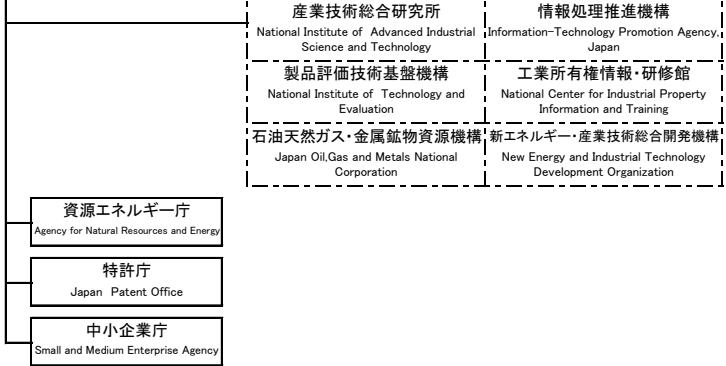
産業技術総合研究所
National Institute of Advanced Industrial Science and Technology

情報処理推進機構
Information-Technology Promotion Agency, Japan

製品評価技術基盤機構
National Institute of Technology and Evaluation

工業所有権情報・研修館
National Center for Industrial Property Information and Training

石油天然ガス・金属鉱物資源機構
Japan Oil,Gas and Metals National Corporation

新エネルギー・産業技術総合開発機構
New Energy and Industrial Technology Development Organization

資源エネルギー庁
Agency for Natural Resources and Energy

特許庁
Japan Patent Office

中小企業庁
Small and Medium Enterprise Agency